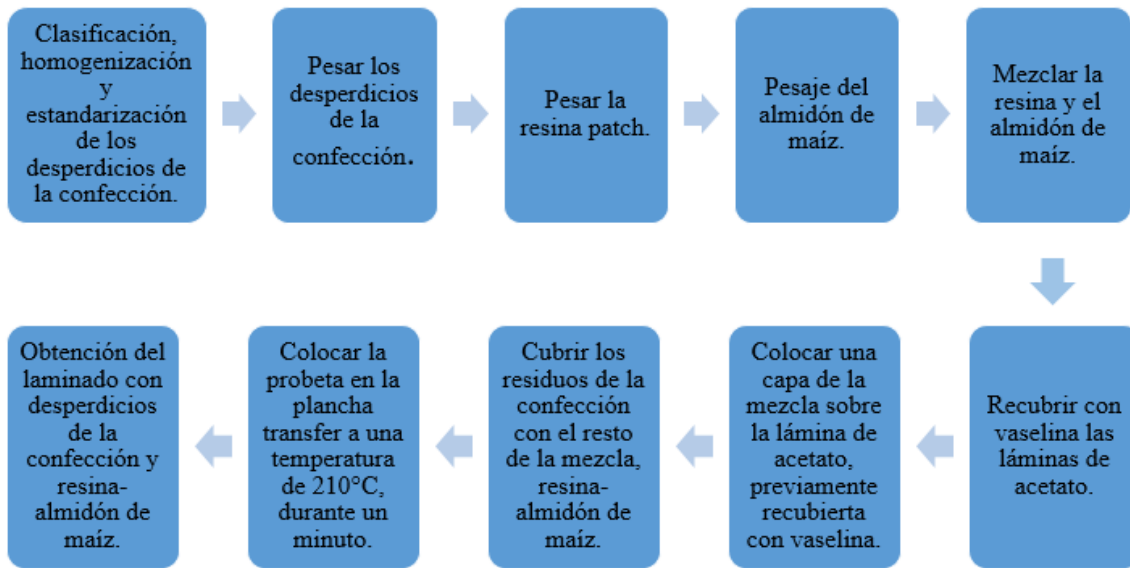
Clasificación, homogenización y estandarización de los desperdicios de la confección.

Pesar los desperdicios de la confección.

Pesar la resina patch.

Pesaje del almidón de maíz.

Mezclar la resina y el almidón de maíz.

Recubrir con vaselina las láminas de acetato.

Colocar una capa de la mezcla sobre la lámina de acetato, previamente recubierta con vaselina.

Cubrir los residuos de la confección con el resto de la mezcla, resina-almidón de maíz.

Colocar la probeta en la plancha transfer a una temperatura de 210°C, durante un minuto.

Obtención del laminado con desperdicios de la confección y resina-almidón de maíz.